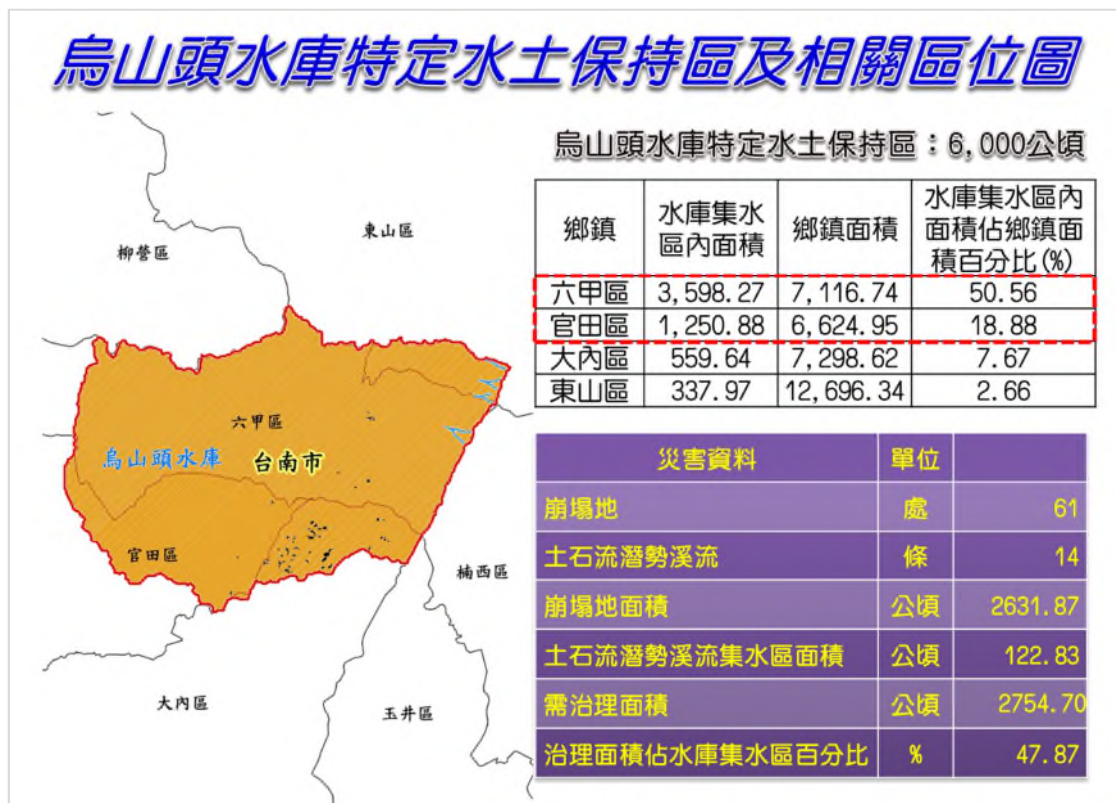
烏山頭水庫特定水土保持區及相關區位圖

烏山頭水庫特定水土保持區：6,000公頃

| 鄉鎮 | 水庫集水區內面積 | 鄉鎮面積 | 水庫集水區內面積佔鄉鎮面積百分比(%) |
|---|---|---|---|
| 六甲區 | 3,598.27 | 7,116.74 | 50.56 |
| 官田區 | 1,250.88 | 6,624.95 | 18.88 |
| 大內區 | 559.64 | 7,298.62 | 7.67 |
| 東山區 | 337.97 | 12,696.34 | 2.66 |

| 災害資料 | 單位 | |
|---|---|---|
| 崩塌地 | 處 | 61 |
| 土石流潛勢溪流 | 條 | 14 |
| 崩塌地面積 | 公頃 | 2631.87 |
| 土石流潛勢溪流集水區面積 | 公頃 | 122.83 |
| 需治理面積 | 公頃 | 2754.70 |
| 治理面積佔水庫集水區百分比 | % | 47.87 |

柳營區
東山區
六甲區
烏山頭水庫
台南市
官田區
楠西區
大內區
玉井區